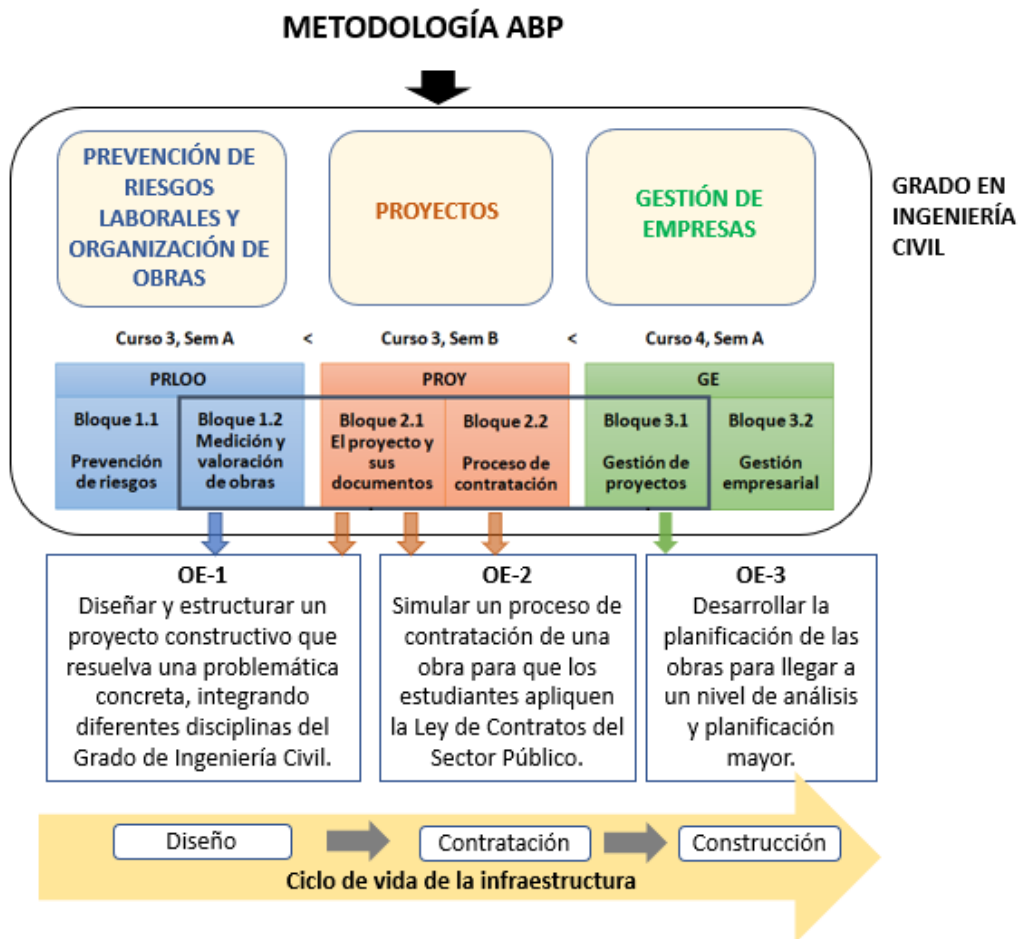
METODOLOGÍA ABP

PREVENCIÓN DE RIESGOS LABORALES Y ORGANIZACIÓN DE OBRAS

PROYECTOS

GESTIÓN DE EMPRESAS

GRADO EN INGENIERÍA CIVIL

Curso 3, Sem A < Curso 3, Sem B < Curso 4, Sem A

PRLOO

PROY

GE

Bloque 1.1
Prevención de riesgos

Bloque 1.2
Medición y valoración de obras

Bloque 2.1
El proyecto y sus documentos

Bloque 2.2
Proceso de contratación

Bloque 3.1
Gestión de proyectos

Bloque 3.2
Gestión empresarial

OE-1
Diseñar y estructurar un proyecto constructivo que resuelva una problemática concreta, integrando diferentes disciplinas del Grado de Ingeniería Civil.

OE-2
Simular un proceso de contratación de una obra para que los estudiantes apliquen la Ley de Contratos del Sector Público.

OE-3
Desarrollar la planificación de las obras para llegar a un nivel de análisis y planificación mayor.

Diseño

Contratación

Construcción

Ciclo de vida de la infraestructura